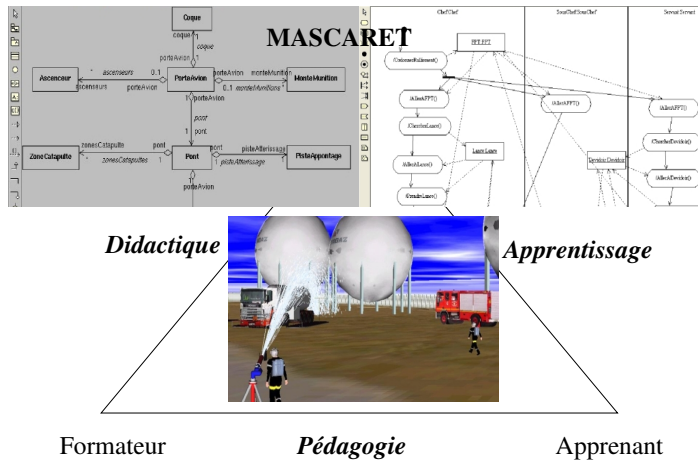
MASCARET

Coque
coque
1
porteAvion
0..1
Ascenseur
ascenseurs
ascenseurs
porteAvion
PorteAvion
porteAvion
monteMunition
MonteMunition
0..1
monteMunitions
1
porteAvion
pont
1
pont
ZoneCatapulte
zonesCatapulte
zonesCatapulte
pont
1
Pont
pont
pisteAtterissage
1
pisteAtterissage
PisteAppontage
porteAvion

ChefChef
SousChefSousChef
ServantServant
FPT:FPT
tUtiliserLesEtablissement()
tAllerAFPT()
tAllerAFPT()
tAllerAFPT()
tChercherLance()
Lance:Lance
tAllerALance()
tChercherDevidoir()
Devidoir:Devidoir
tAllerADevidoir()
tPrendreLance()

Didactique
Apprentissage
Formateur
Pédagogie
Apprenant